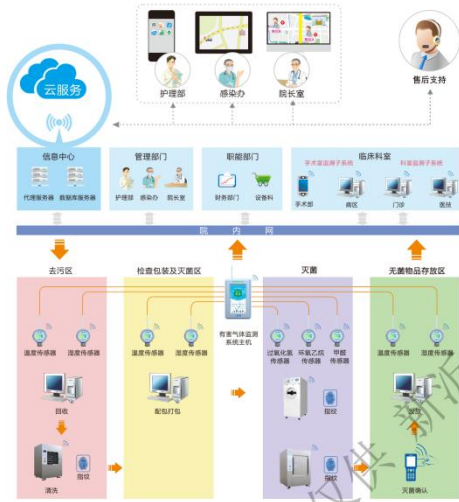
护理部
感染办
院长室
售后支持
云服务
信息中心
代理服务器
数据库服务器
管理部门
护理部
感染办
院长室
职能部门
财务部门
设备科
临床科室
手术室追溯子系统
科室追溯子系统
手术部
病区
门诊
医技
院内网
去污区
检查包装及灭菌区
灭菌
无菌物品存放区
温度传感器
湿度传感器
回收
清洗
指纹
温度传感器
湿度传感器
配包打包
有害气体监测系统主机
过氧化氢传感器
环氧乙烷传感器
甲醛传感器
指纹
指纹
温度传感器
湿度传感器
发放
灭菌确认